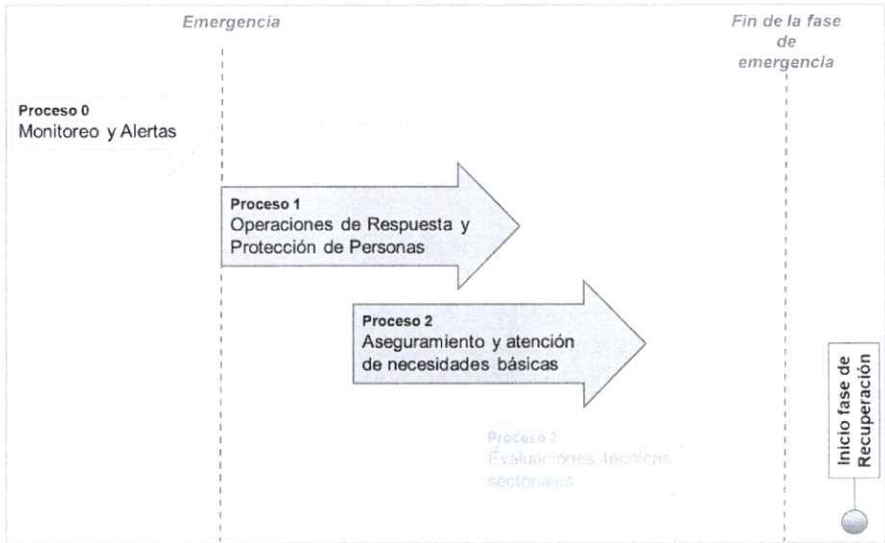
Emergencia

Fin de la fase de emergencia

Proceso 0
Monitoreo y Alertas

Proceso 1
Operaciones de Respuesta y Protección de Personas

Proceso 2
Aseguramiento y atención de necesidades básicas

Proceso 3
Evaluaciones técnicas sectoriales

Inicio fase de Recuperación